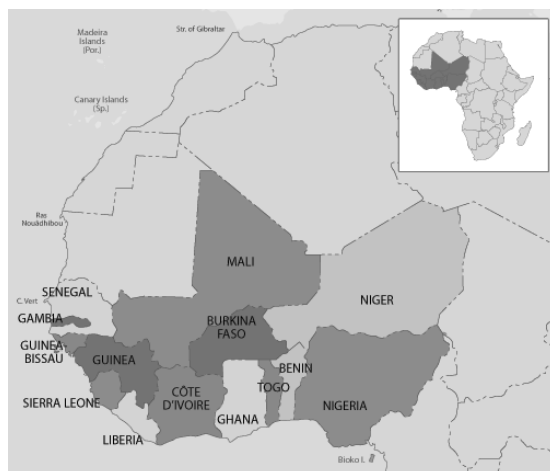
Madeira Islands (Por.)

Str. of Gibraltar

Canary Islands (Sp.)

Ras Nouâdhibou

C. Vert

SENEGAL

GAMBIA

GUINEA-BISSAU

GUINEA

SIERRA LEONE

LIBERIA

MALI

BURKINA FASO

CÔTE D'IVOIRE

GHANA

TOGO

BENIN

NIGER

NIGERIA

Bioko I.